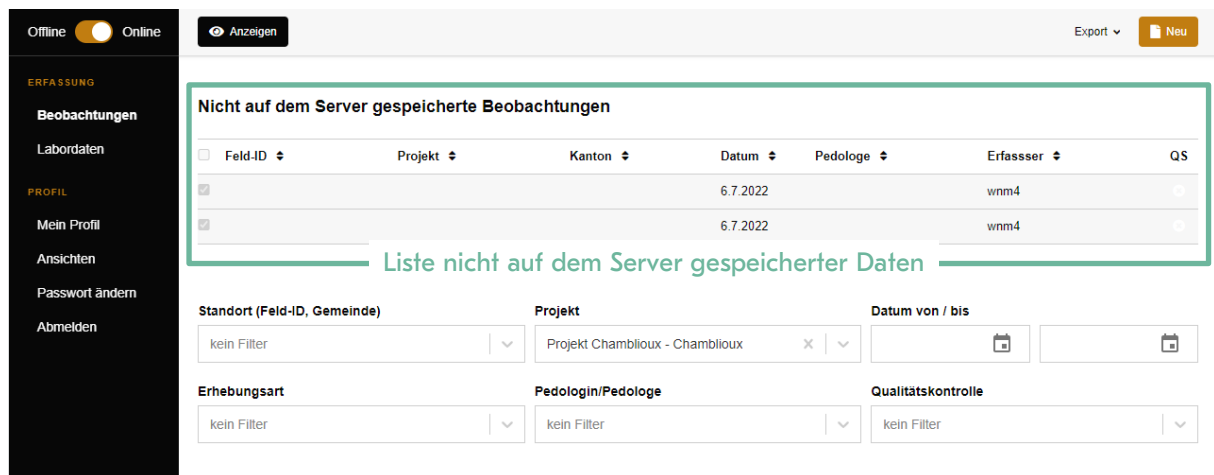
Offline Online

ERFASSUNG

Beobachtungen

Labordaten

PROFIL

Mein Profil

Ansichten

Passwort ändern

Abmelden

Anzeigen

Export

Neu

Nicht auf dem Server gespeicherte Beobachtungen

| Feld-ID | Projekt | Kanton | Datum | Pedologe | Erfasser | QS |
|---|---|---|---|---|---|---|
| | | | 6.7.2022 | | wnm4 | |
| | | | 6.7.2022 | | wnm4 | |

Liste nicht auf dem Server gespeicherter Daten

Standort (Feld-ID, Gemeinde)

kein Filter

Projekt

Projekt Chamblioux - Chamblioux

Datum von / bis

Erhebungsart

kein Filter

Pedologin/Pedologe

kein Filter

Qualitätskontrolle

kein Filter